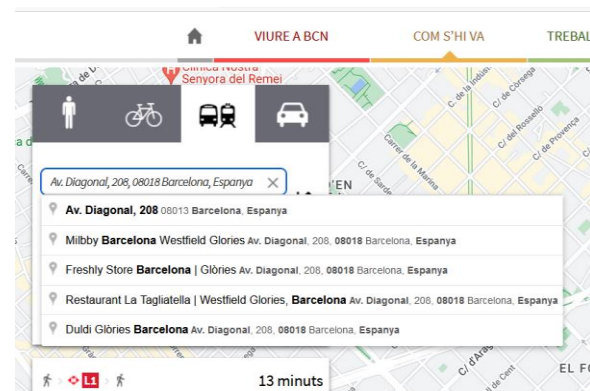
VIURE A BCN
COM S'HI VA
TREBAL

Clínica Nostra Senyora del Remei

Av. Diagonal, 208, 08018 Barcelona, Espanya

Av. Diagonal, 208 08013 Barcelona, Espanya
Milbby Barcelona Westfield Glories Av. Diagonal, 208, 08018 Barcelona, Espanya
Freshly Store Barcelona | Glòries Av. Diagonal, 208, 08018 Barcelona, Espanya
Restaurant La Tagliatella | Westfield Glories, Barcelona Av. Diagonal, 208, 08018 Barcelona, Espanya
Duldi Glòries Barcelona Av. Diagonal, 208, 08018 Barcelona, Espanya

C. de la Indust
C/ de Còrsega
C/ del Rosselló
C/ de Provença
Carrer de la Marina
C/ de Sarde
C/ d'Arag
EL FO

L1
13 minuts